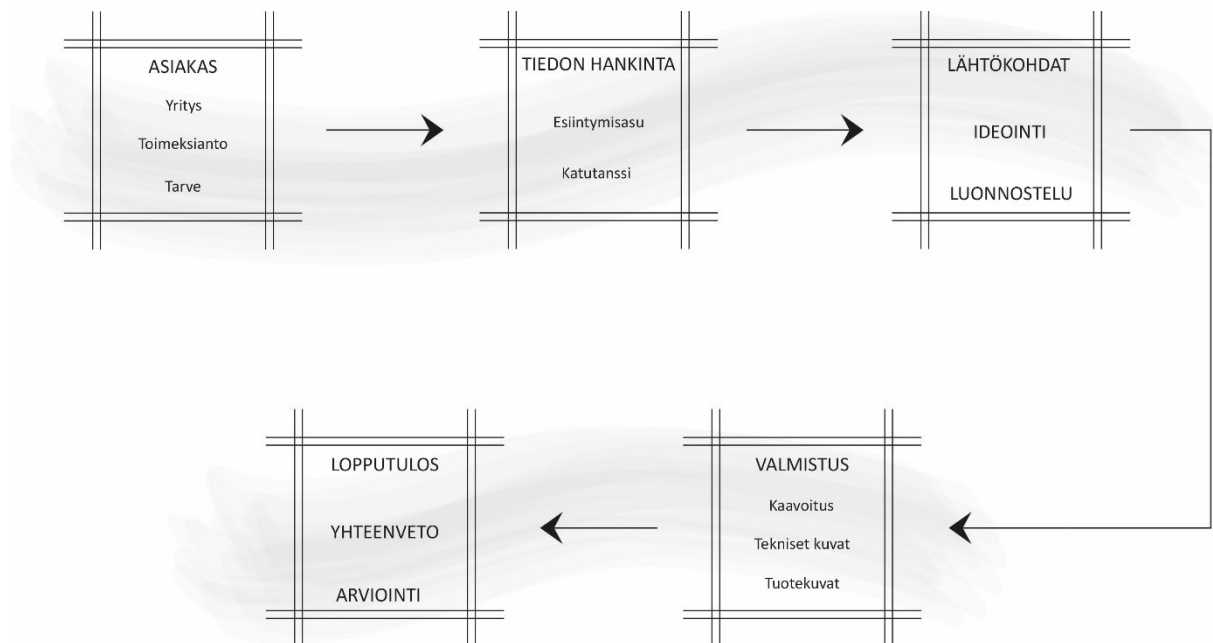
ASIAKAS

Yritys

Toimeksianto

Tarve

TIEDON HANKINTA

Esiintymisasu

Katutanssi

LÄHTÖKOHDAT

IDEOINTI

LUONNOSTELU

VALMISTUS

Kaavoitus

Tekniset kuvat

Tuotekuvat

LOPPUTULOS

YHTEENVETO

ARVIOINTI